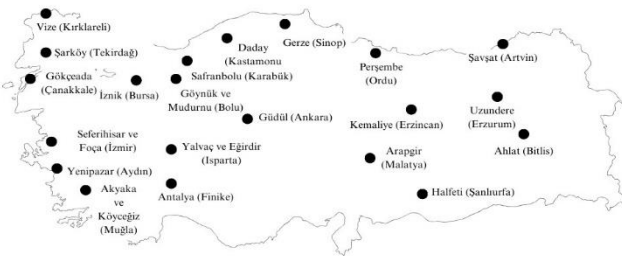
Vize (Kırklareli)
Şarköy (Tekirdağ)
Gökçeada (Çanakkale)
İznik (Bursa)
Daday Kastamonu
Gerze (Sinop)
Safranbolu (Karabük)
Göynük ve Mudurnu (Bolu)
Perşembe (Ordu)
Şavşat (Artvin)
Güdül (Ankara)
Kemaliye (Erzincan)
Uzundere (Erzurum)
Seferihisar ve Foça (İzmir)
Yalvaç ve Eğirdir (Isparta)
Ahlat (Bitlis)
Arapgir (Malatya)
Yenipazar (Aydın)
Akyaka ve Köyceğiz (Muğla)
Antalya (Finike)
Halfeti (Şanlıurfa)